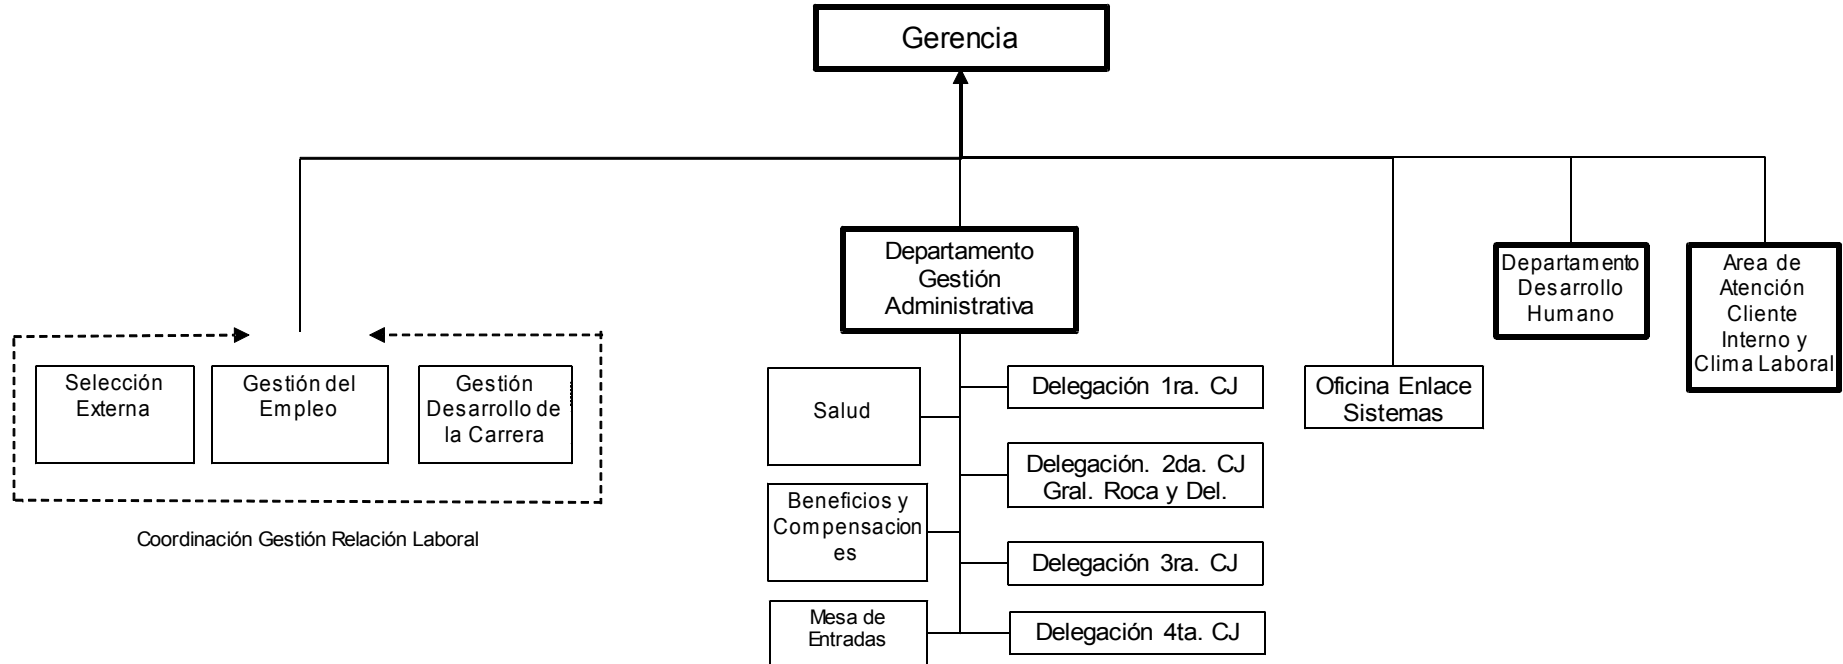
Gerencia

Departamento Gestión Administrativa

Departamento Desarrollo Humano

Area de Atención Cliente Interno y Clima Laboral

Selección Externa

Gestión del Empleo

Gestión Desarrollo de la Carrera

Coordinación Gestión Relación Laboral

Salud

Beneficios y Compensacion es

Mesa de Entradas

Delegación 1ra. CJ

Delegación. 2da. CJ Gral. Roca y Del.

Delegación 3ra. CJ

Delegación 4ta. CJ

Oficina Enlace Sistemas